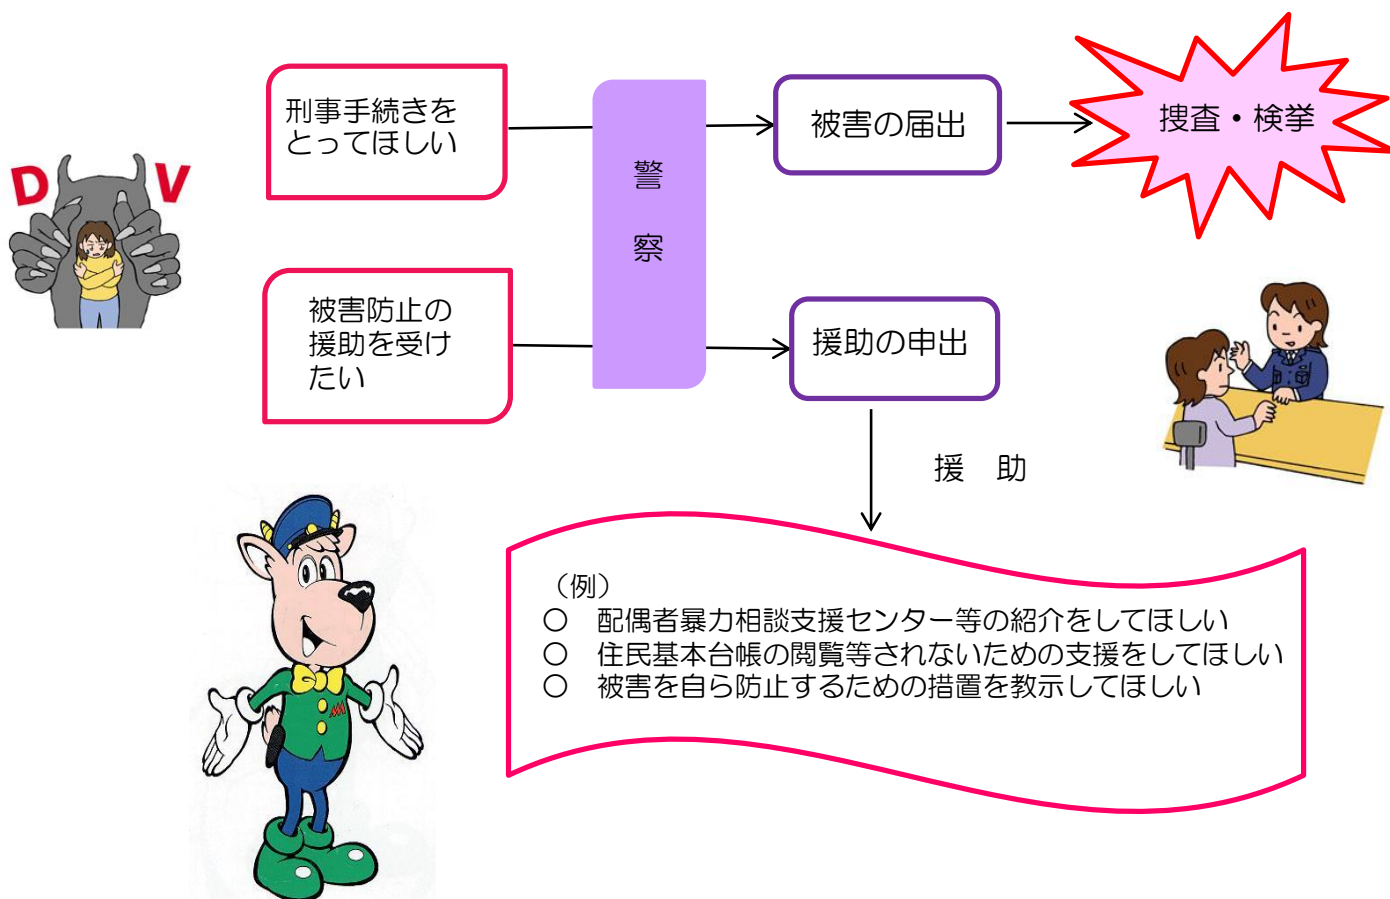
DV

刑事手続きをとってほしい

被害防止の援助を受けたい

警察

被害の届出

捜査・検挙

援助の申出

援　助

（例）
○　配偶者暴力相談支援センター等の紹介をしてほしい
○　住民基本台帳の閲覧等されないための支援をしてほしい
○　被害を自ら防止するための措置を教示してほしい